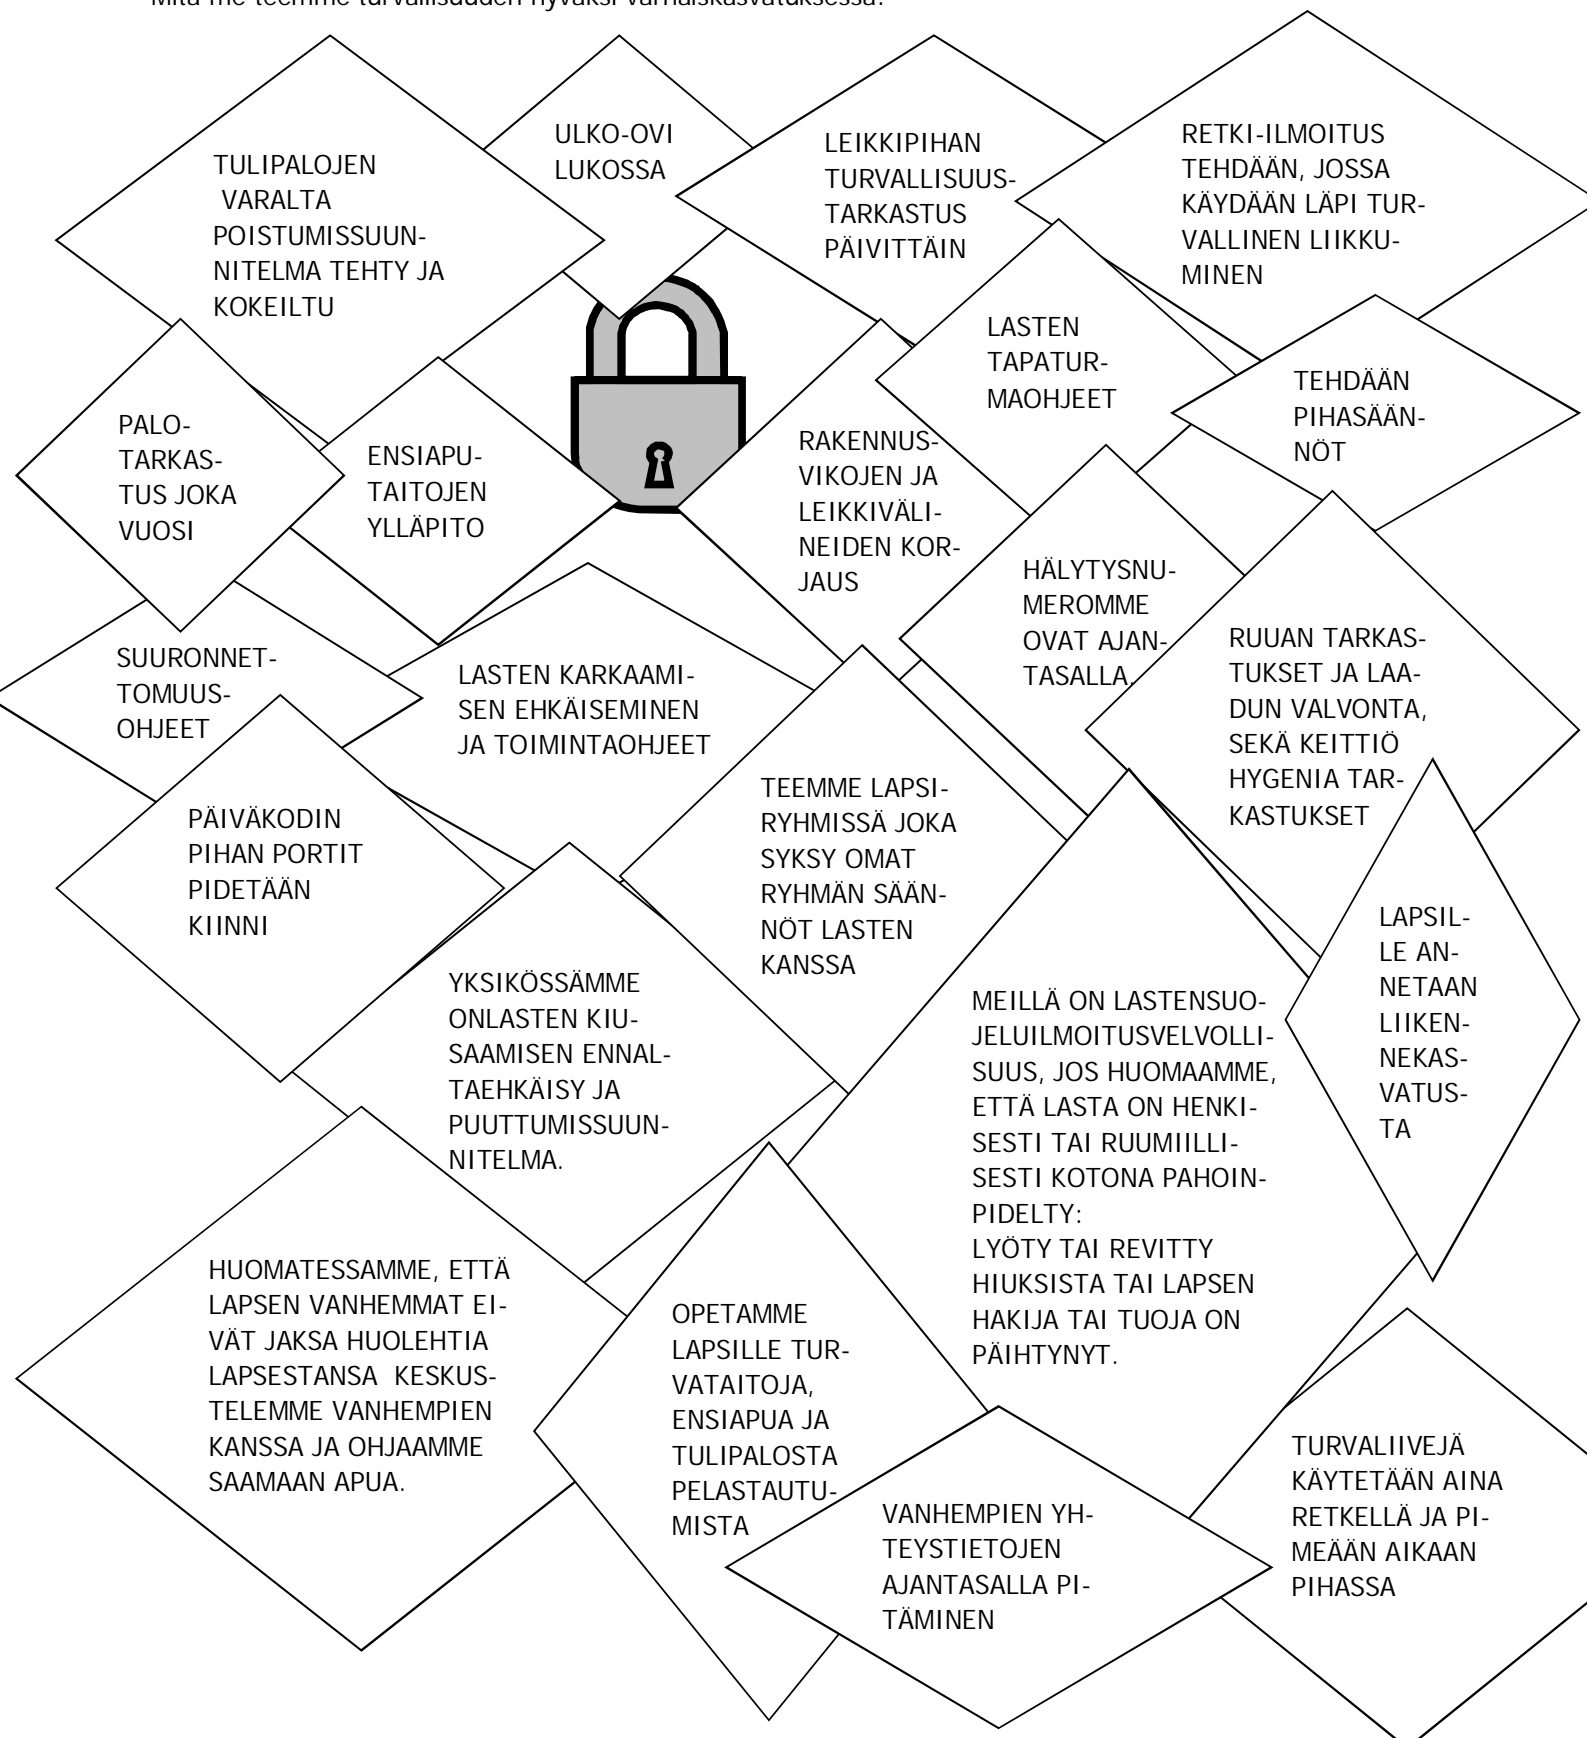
Mitä me teemme turvallisuuden hyväksi varhaiskasvatuksessa?

TULIPALOJEN VARALTA POISTUMISSUUNNITELMA TEHTY JA KOKEILTU

ULKO-OVI LUKOSSA

LEIKKIPIHAN TURVALLISUUSTARKASTUS PÄIVITTÄIN

RETKI-ILMOITUS TEHDÄÄN, JOSSA KÄYDÄÄN LÄPI TURVALLINEN LIIKKUMINEN

LASTEN TAPATURMAOHJEET

TEHDÄÄN PIHASÄÄNNÖT

PALOTARKASTUS JOKA VUOSI

ENSIAPUTAITOJEN YLLÄPITO

RAKENNUSVIKOJEN JA LEIKKIVÄLINEIDEN KORJAUS

HÄLYTYSNUMEROMME OVAT AJANTASALLA.

RUUAN TARKASTUKSET JA LAADUN VALVONTA, SEKÄ KEITTIÖ HYGENIA TARKASTUKSET

SUURONNETTOMUUSOHJEET

LASTEN KARKAAMISEN EHKÄISEMINEN JA TOIMINTAOHJEET

PÄIVÄKODIN PIHAN PORTIT PIDETÄÄN KIINNI

TEEMME LAPSIRYHMISSÄ JOKA SYKSY OMAT RYHMÄN SÄÄNNÖT LASTEN KANSSA

LAPSILLE ANNETAAN LIIKENNEKASVATUSTA

YKSIKÖSSÄMME ONLASTEN KIUSAAMISEN ENNALTAEHKÄISY JA PUUTTUMISSUUNNITELMA.

MEILLÄ ON LASTENSUOJELUILMOITUSVELVOLLISUUS, JOS HUOMAAMME, ETTÄ LASTA ON HENKISESTI TAI RUUMIILLISESTI KOTONA PAHOINPIDELTY:
LYÖTY TAI REVITTY HIUKSISTA TAI LAPSEN HAKIJA TAI TUOJA ON PÄIHTYNYT.

HUOMATESSAMME, ETTÄ LAPSEN VANHEMMAT EIVÄT JAKSA HUOLEHTIA LAPSESTANSA KESKUSTELEMME VANHEMPIEN KANSSA JA OHJAAMME SAAMAAN APUA.

OPETAMME LAPSILLE TURVATAITOJA, ENSIAPUA JA TULIPALOSTA PELASTAUTUMISTA

VANHEMPIEN YHTEYSTIETOJEN AJANTASALLA PITÄMINEN

TURVALIIVEJÄ KÄYTETÄÄN AINA RETKELLÄ JA PIMEÄÄN AIKAAN PIHASSA